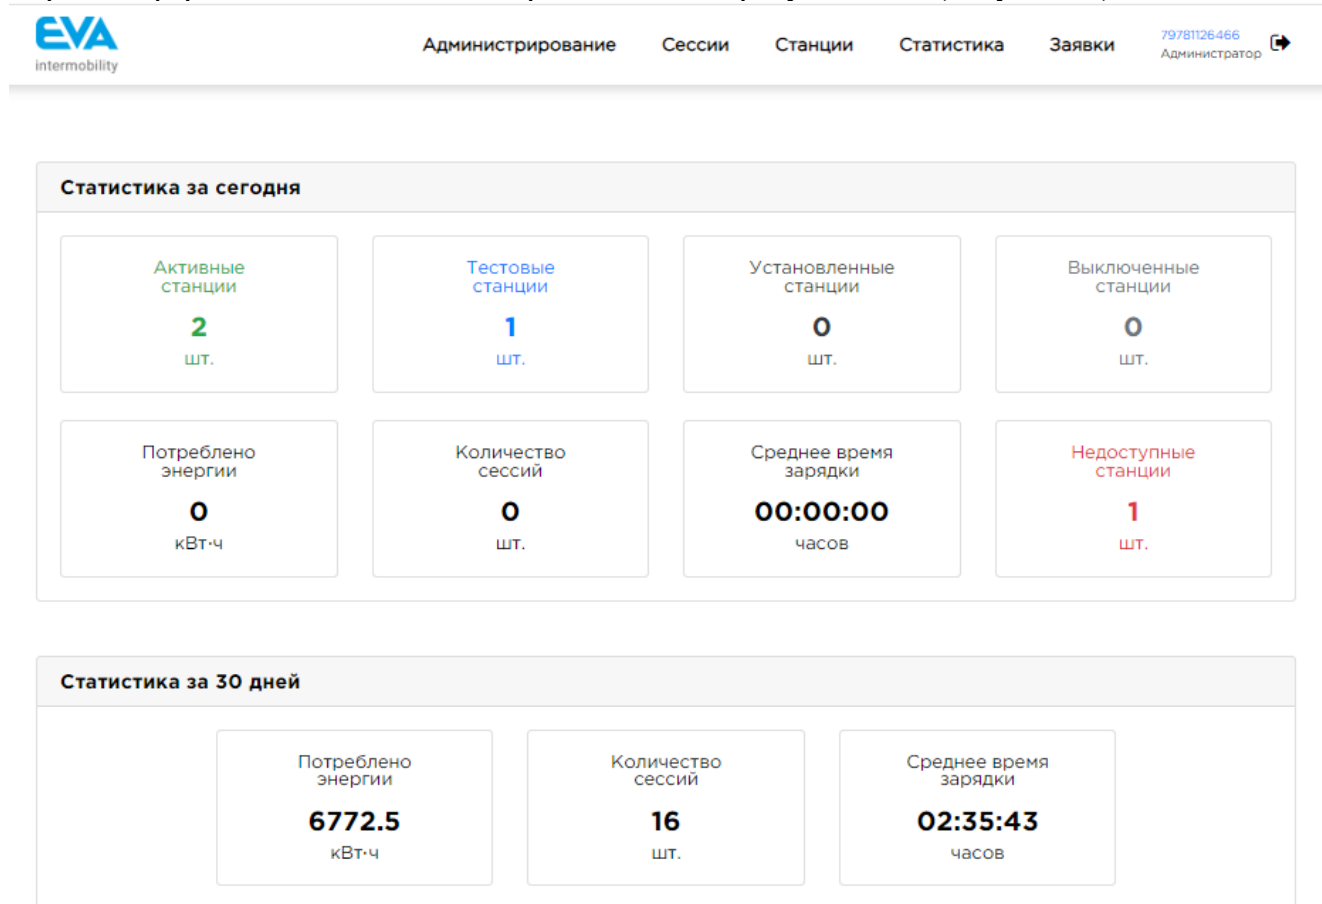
EVA
intermobility

Администрирование Сессии Станции Статистика Заявки

79781126466
Администратор

Статистика за сегодня

Активные станции
2
шт.

Тестовые станции
1
шт.

Установленные станции
0
шт.

Выключенные станции
0
шт.

Потреблено энергии
0
кВт·ч

Количество сессий
0
шт.

Среднее время зарядки
00:00:00
часов

Недоступные станции
1
шт.

Статистика за 30 дней

Потреблено энергии
6772.5
кВт·ч

Количество сессий
16
шт.

Среднее время зарядки
02:35:43
часов